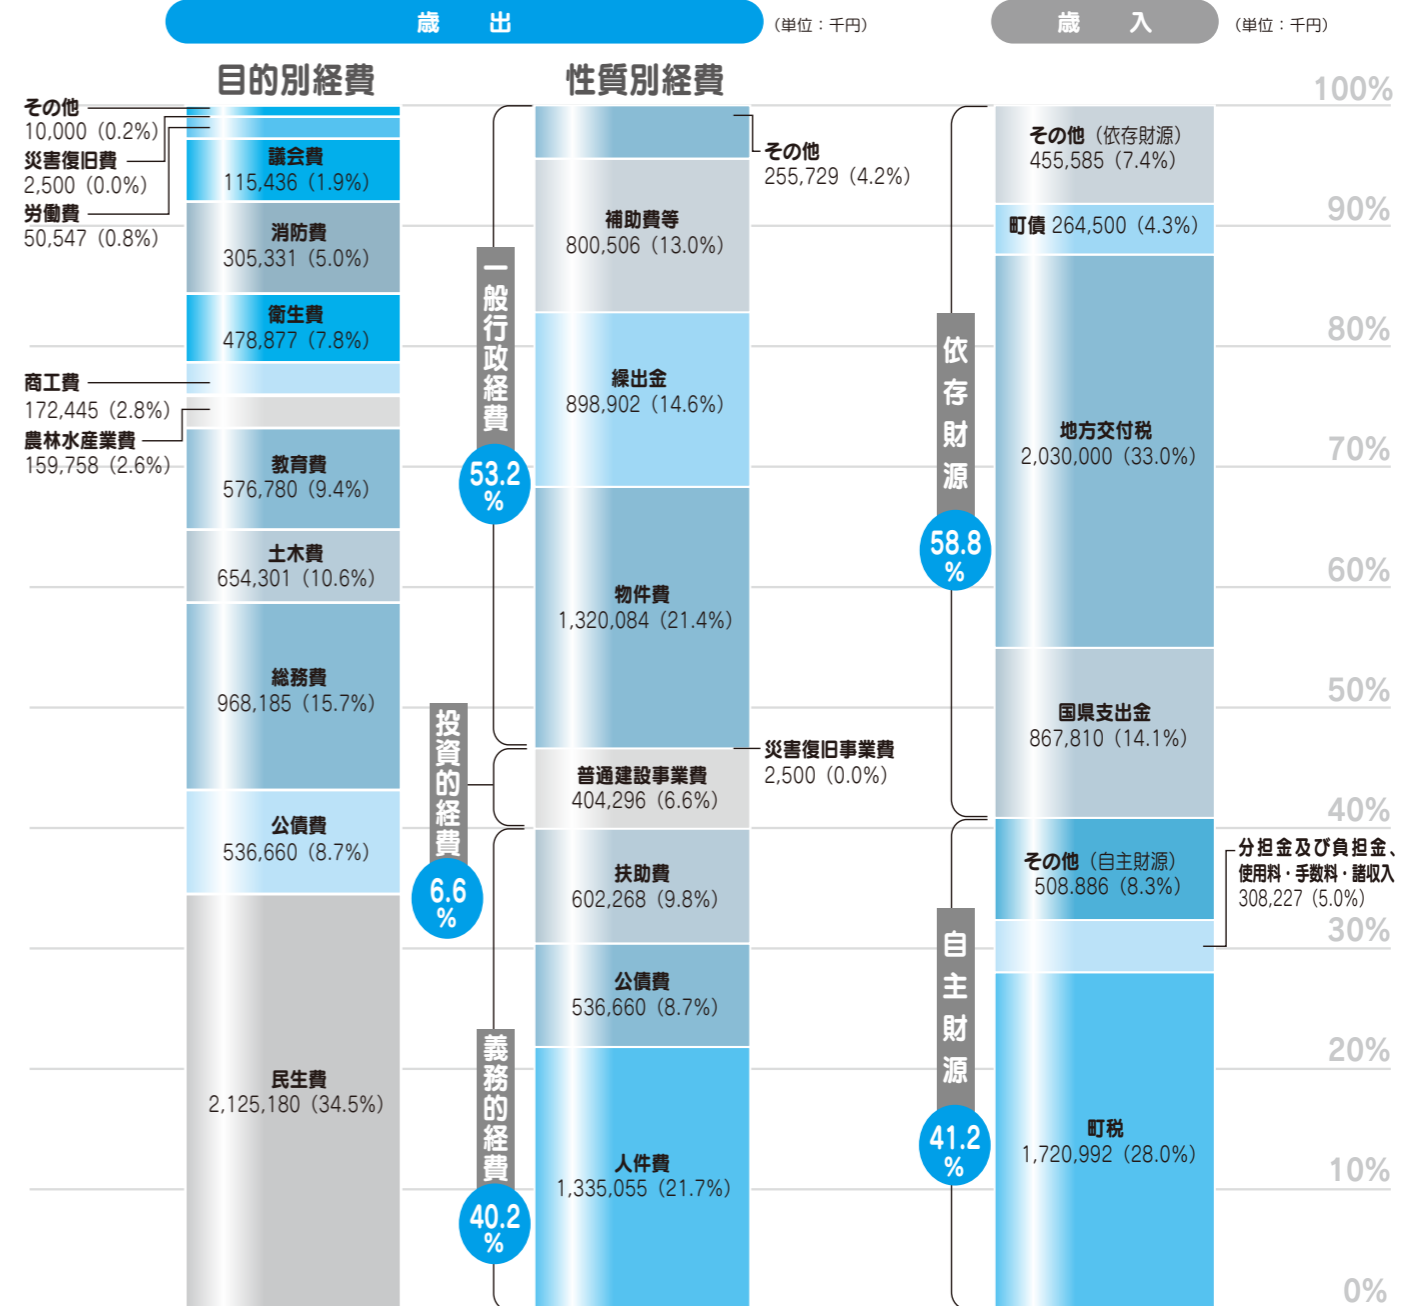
歳 出 （単位：千円）

歳 入 （単位：千円）

目的別経費

性質別経費

100%
90%
80%
70%
60%
50%
40%
30%
20%
10%
0%

その他
10,000（0.2%）
災害復旧費
2,500（0.0%）
労働費
50,547（0.8%）
議会費
115,436（1.9%）
消防費
305,331（5.0%）
衛生費
478,877（7.8%）
商工費
172,445（2.8%）
農林水産業費
159,758（2.6%）
教育費
576,780（9.4%）
土木費
654,301（10.6%）
総務費
968,185（15.7%）
公債費
536,660（8.7%）
民生費
2,125,180（34.5%）

一般行政経費
53.2 %
投資的経費
6.6 %
義務的経費
40.2 %

その他
255,729（4.2%）
補助費等
800,506（13.0%）
繰出金
898,902（14.6%）
物件費
1,320,084（21.4%）
災害復旧事業費
2,500（0.0%）
普通建設事業費
404,296（6.6%）
扶助費
602,268（9.8%）
公債費
536,660（8.7%）
人件費
1,335,055（21.7%）

依存財源
58.8 %
自主財源
41.2 %

その他（依存財源）
455,585（7.4%）
町債 264,500（4.3%）
地方交付税
2,030,000（33.0%）
国県支出金
867,810（14.1%）
その他（自主財源）
508,886（8.3%）
分担金及び負担金、使用料・手数料・諸収入
308,227（5.0%）
町税
1,720,992（28.0%）